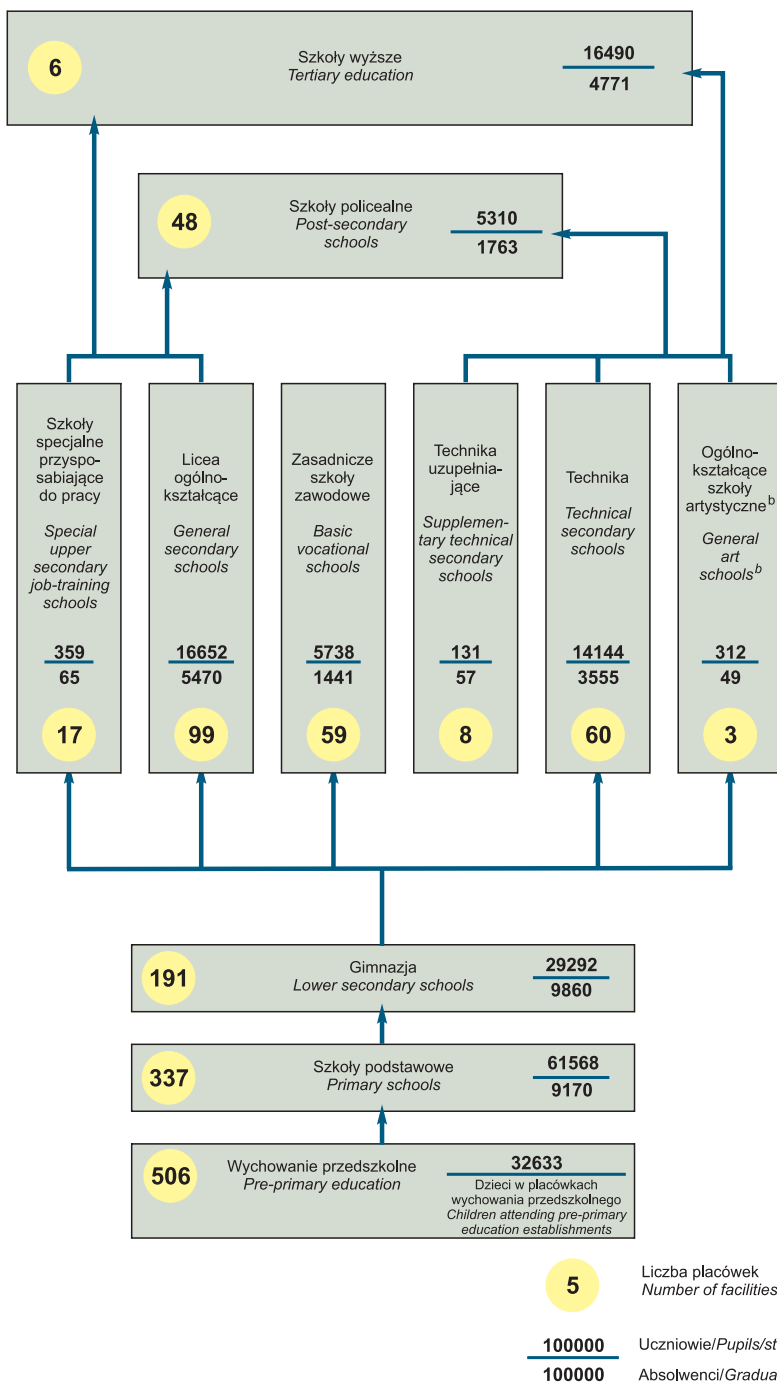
6
Szkoły wyższe
*Tertiary education*
$\frac{16490}{4771}$

48
Szkoły policealne
*Post-secondary schools*
$\frac{5310}{1763}$

Szkoły specjalne przysposabiające do pracy
*Special upper secondary job-training schools*
$\frac{359}{65}$
17

Licea ogólnokształcące
*General secondary schools*
$\frac{16652}{5470}$
99

Zasadnicze szkoły zawodowe
*Basic vocational schools*
$\frac{5738}{1441}$
59

Technika uzupełniające
*Supplementary technical secondary schools*
$\frac{131}{57}$
8

Technika
*Technical secondary schools*
$\frac{14144}{3555}$
60

Ogólnokształcące szkoły artystyczne$^b$
*General art schools$^b$*
$\frac{312}{49}$
3

191
Gimnazja
*Lower secondary schools*
$\frac{29292}{9860}$

337
Szkoły podstawowe
*Primary schools*
$\frac{61568}{9170}$

506
Wychowanie przedszkolne
*Pre-primary education*
32633
Dzieci w placówkach wychowania przedszkolnego
*Children attending pre-primary education establishments*

5
Liczba placówek
*Number of facilities*

100000 Uczniowie/*Pupils/st*
100000 Absolwenci/*Gradua*